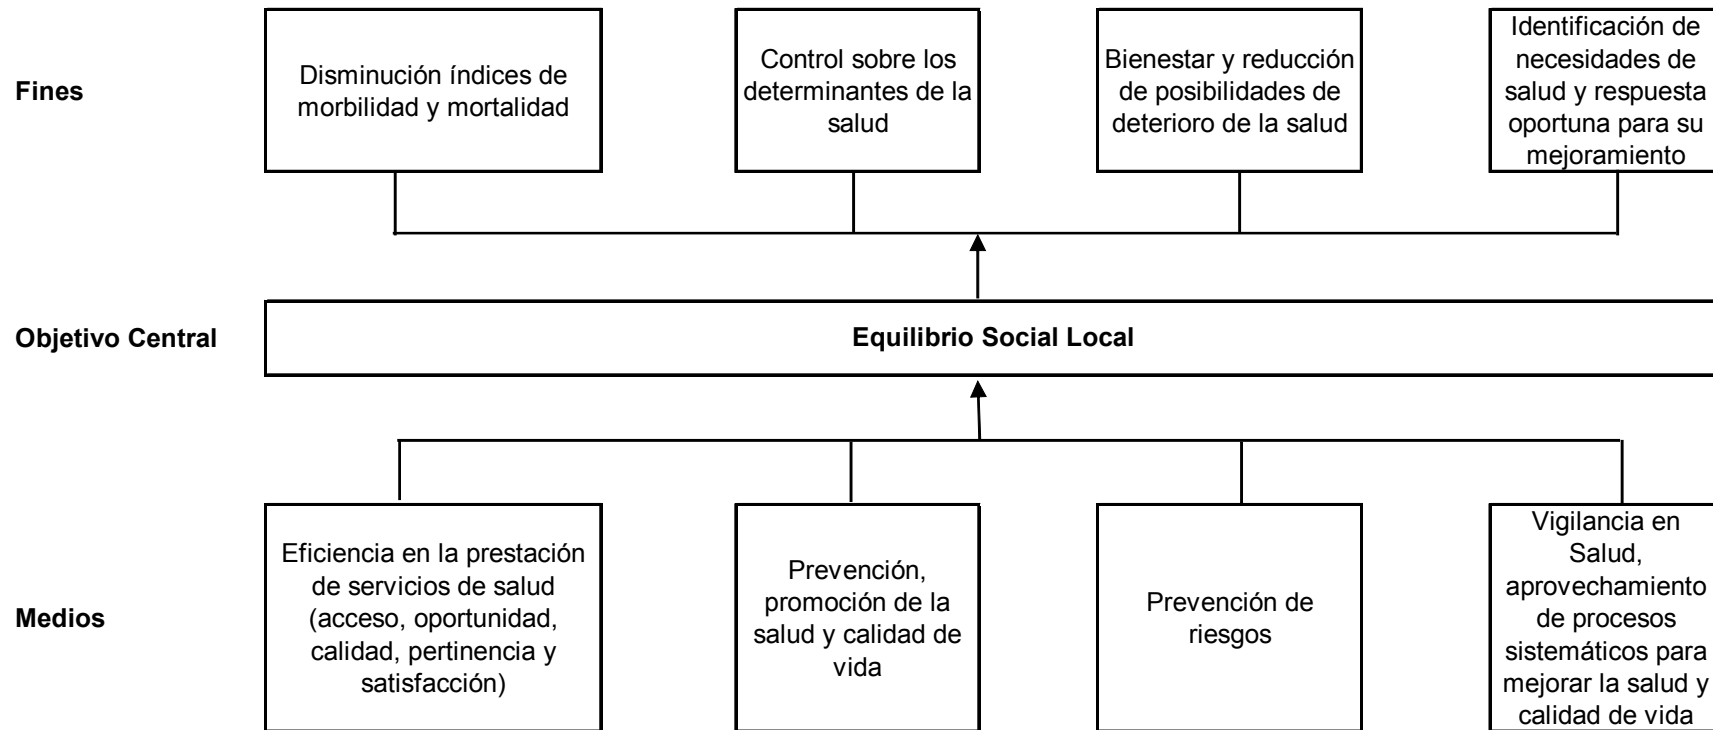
Fines

Disminución índices de morbilidad y mortalidad

Control sobre los determinantes de la salud

Bienestar y reducción de posibilidades de deterioro de la salud

Identificación de necesidades de salud y respuesta oportuna para su mejoramiento

Objetivo Central

Equilibrio Social Local

Medios

Eficiencia en la prestación de servicios de salud (acceso, oportunidad, calidad, pertinencia y satisfacción)

Prevención, promoción de la salud y calidad de vida

Prevención de riesgos

Vigilancia en Salud, aprovechamiento de procesos sistemáticos para mejorar la salud y calidad de vida